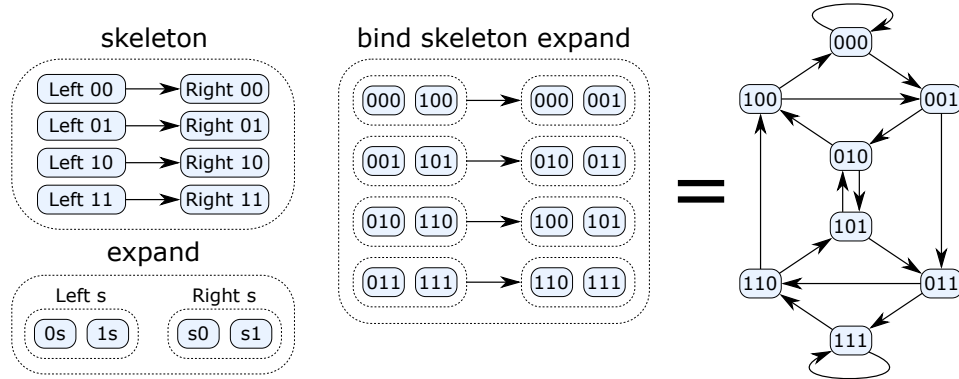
skeleton

Left 00 Right 00
Left 01 Right 01
Left 10 Right 10
Left 11 Right 11

expand

Left s
0s 1s

Right s
s0 s1

bind skeleton expand

000 100 000 001
001 101 010 011
010 110 100 101
011 111 110 111

=

000
100
001
010
101
110
011
111